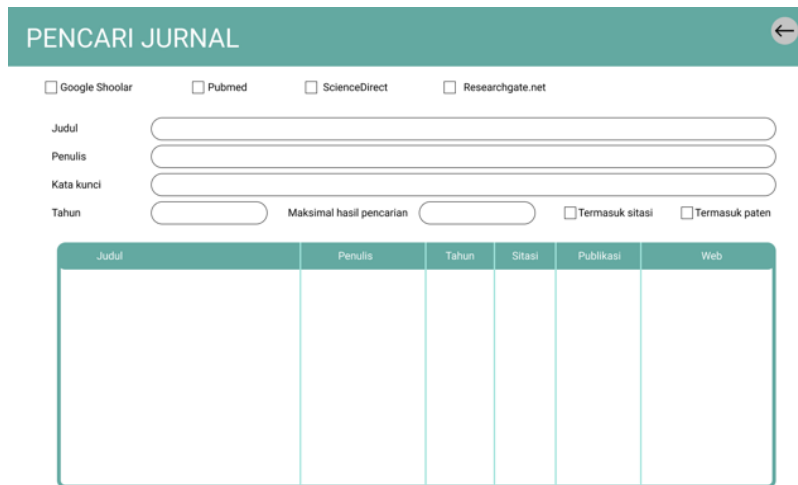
PENCARI JURNAL

Google Shoolar
Pubmed
ScienceDirect
Researchgate.net

Judul
Penulis
Kata kunci
Tahun
Maksimal hasil pencarian
Termasuk sitasi
Termasuk paten

| Judul | Penulis | Tahun | Sitasi | Publikasi | Web |
|---|---|---|---|---|---|
| | | | | | |